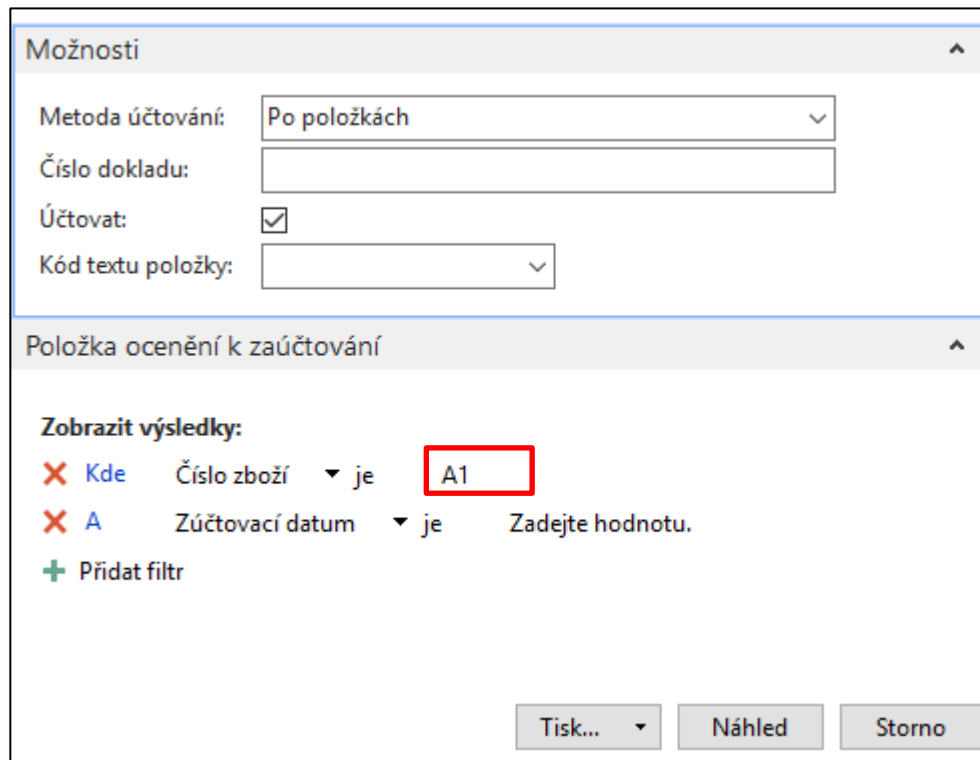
Možnosti

Metoda účtování: Po položkách

Číslo dokladu:

Účtovat:

Kód textu položky:

Položka ocenění k zaúčtování

Zobrazit výsledky:

Kde Číslo zboží je A1

A Zúčtovací datum je Zadejte hodnotu.

Přidat filtr

Tisk...

Náhled

Storno